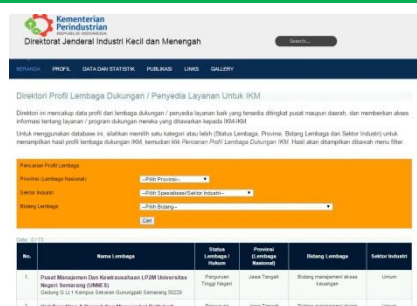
Kementerian Perindustrian
REPUBLIK INDONESIA

Direktorat Jenderal Industri Kecil dan Menengah

Search...

BERANDA PROFIL DATA DAN STATISTIK PUBLIKASI LINKS GALLERY

Direktori Profil Lembaga Dukungan / Penyedia Layanan Untuk IKM

Direktori ini mencakup data profil dan lembaga dukungan / penyedia layanan baik yang tersedia ditingkat pusat maupun daerah, dan memberikan akses informasi tentang layanan / program dukungan mereka yang ditawarkan kepada IKM-IKM.

Untuk menggunakan database ini, silahkan memilih satu kategori atau lebih (Status Lembaga, Provinsi, Bidang Lembaga dan Sektor Industri) untuk menampilkan hasil profil lembaga dukungan IKM, kemudian klik Pencarian Profil Lembaga Dukungan IKM. Hasil akan ditampilkan dibawah menu filter.

Pencarian Profil Lembaga

Provinsi (Lembaga Nasional) --Pilih Provinsi--

Sektor Industri --Pilih Spesialisasi/Sektor Industri--

Bidang Lembaga --Pilih Bidang--

Cari

Data : 1 / 73

| No. | Nama Lembaga | Status Lembaga / Hukum | Provinsi (Lembaga Nasional) | Bidang Lembaga | Sektor Industri |
|---|---|---|---|---|---|
| 1 | Pusat Manajemen Dan Kewirausahaan LP2M Universitas Negeri Semarang (UNNES) Gedung G Lt 1 Kampus Sekaran Gunungpati Semarang 50229 | Perguruan Tinggi Negeri | Jawa Tengah | Bidang manajemen/ akses keuangan | Umum |
| 2 | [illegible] | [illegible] | Jawa Tengah | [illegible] | Umum |